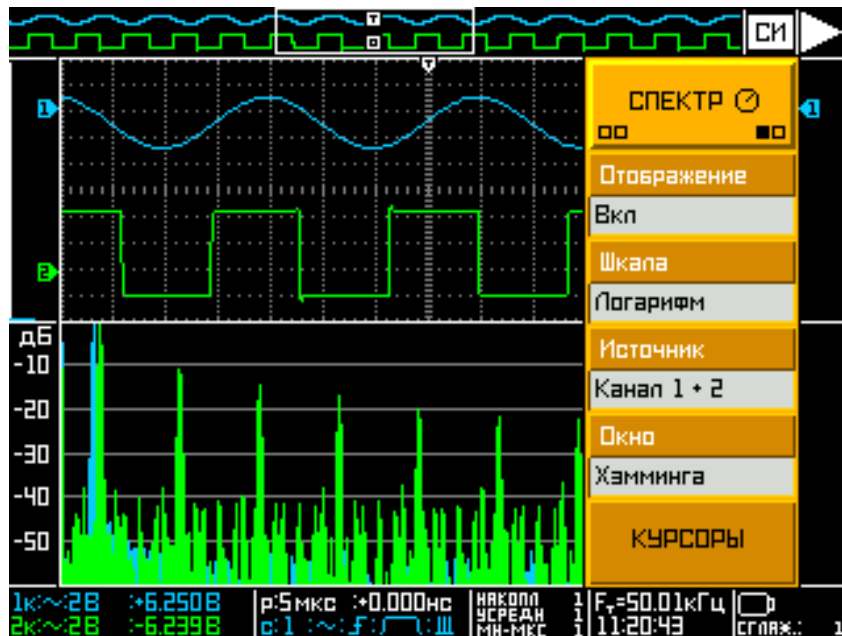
T
СИ
T
1
СПЕКТР
Отображение
Вкл
2
Шкала
Логарифм
дБ
-10
Источник
Канал 1 + 2
-20
-30
Окно
-40
Хамминга
-50
КУРСОРЫ
1к:~:2В :+6.250В
2к:~:2В :-6.239В
р:5мкс :+0.000нс
с:1 :~:
НАКОПЛ 1
УСРЕДН 1
МН-МКС 1
Fт=50.01кГц
11:20:43
СГЛАЖ.: 1